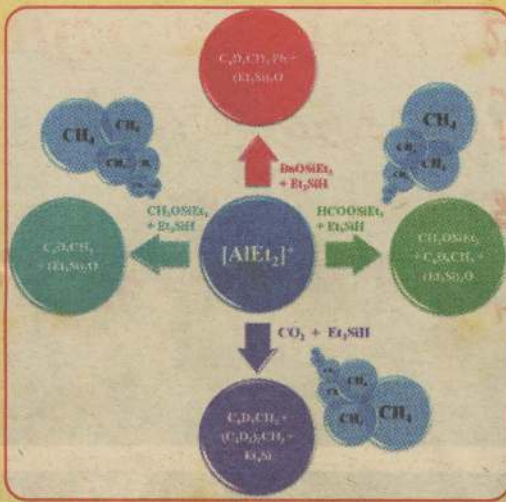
$C_6D_5CH_2Ph$ + $(Et_3Si)_2O$

$CH_4$

$CH_4$

$CH_4$

$CH_4$

$CH_4$

BnOSiEt$_3$ + Et$_3$SiH

$CH_3OSiEt_3$ + $Et_3SiH$

HCOOSiEt$_3$ + Et$_3$SiH

$C_6D_5CH_3$ + $(Et_3Si)_2O$

$[AlEt_2]^+$

$CH_3OSiEt_3$ + $C_6D_5CH_3$ + $(Et_3Si)_2O$

$CO_2$ + $Et_3SiH$

$CH_4$

$CH_4$

$CH_4$

$C_6D_5CH_3$ + $(C_6D_5)_2CH_2$ + $Et_3Si$